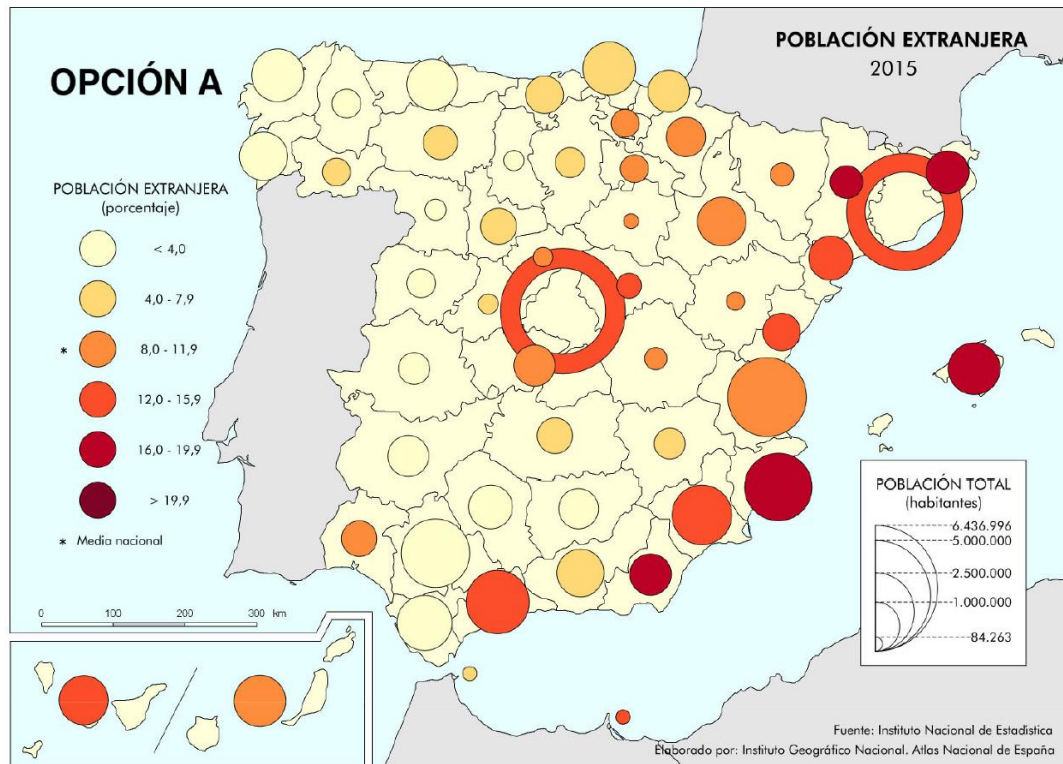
OPCIÓN A

POBLACIÓN EXTRANJERA
2015

POBLACIÓN EXTRANJERA
(porcentaje)

< 4,0

4,0 - 7,9

* 8,0 - 11,9

12,0 - 15,9

16,0 - 19,9

> 19,9

* Media nacional

0 100 200 300 km

POBLACIÓN TOTAL
(habitantes)

6.436.996
5.000.000
2.500.000
1.000.000
84.263

Fuente: Instituto Nacional de Estadística
Elaborado por: Instituto Geográfico Nacional. Atlas Nacional de España